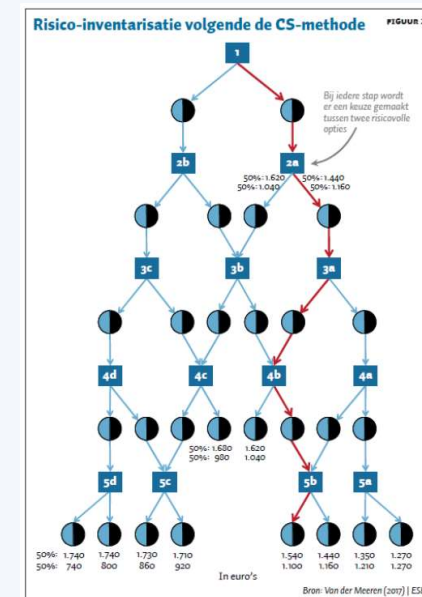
Risico-inventarisatie volgende de CS-methode

FIGUUR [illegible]

1

Bij iedere stap wordt er een keuze gemaakt tussen twee risicovolle opties

2b

2a

50%: 1.620
50%: 1.040

50%: 1.440
50%: 1.160

3c

3b

3a

4d

4c

4b

4a

50%: 1.680
50%: 980

1.620
1.040

5d

5c

5b

5a

50%: 1.740
50%: 740

1.740
800

1.730
860

1.710
920

1.540
1.100

1.440
1.160

1.350
1.210

1.270
1.270

In euro's

Bron: Van der Meeren (2017) | ES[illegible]